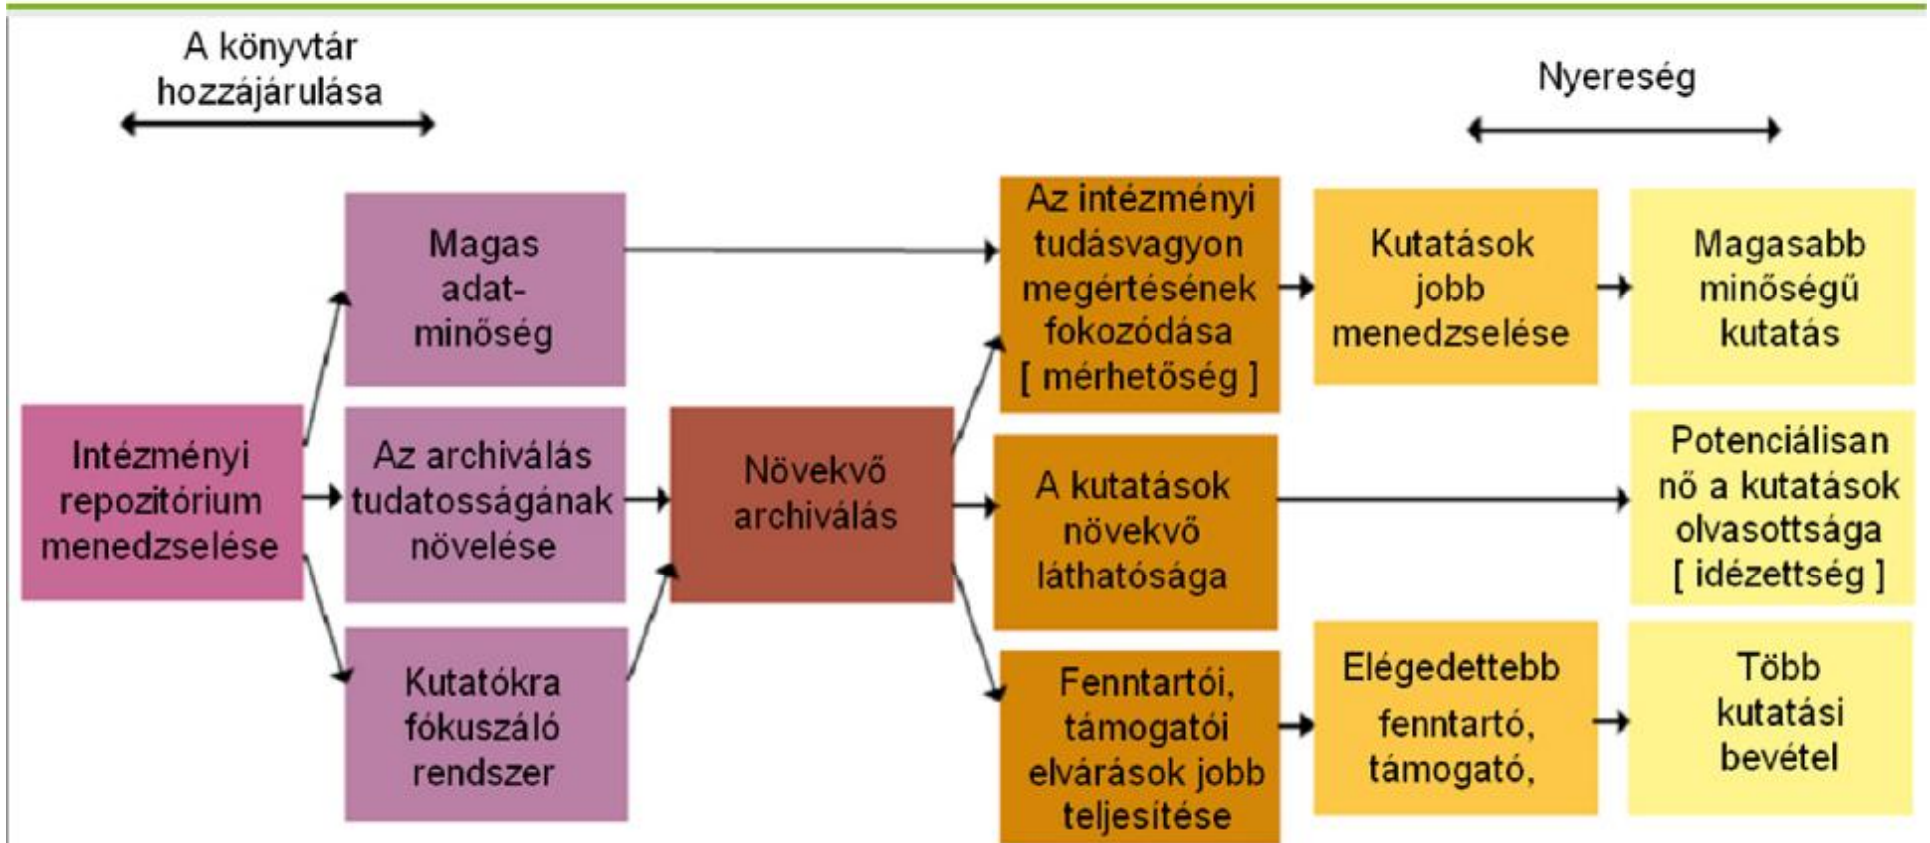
A könyvtár hozzájárulása

Nyereség

Intézményi repozitórium menedzselése

Magas adat-minőség

Az archiválás tudatosságának növelése

Kutatókra fókuszáló rendszer

Növekvő archiválás

Az intézményi tudásvagyon megértésének fokozódása [ mérhetőség ]

A kutatások növekvő láthatósága

Fenntartói, támogatói elvárások jobb teljesítése

Kutatások jobb menedzselése

Elégedettebb fenntartó, támogató,

Magasabb minőségű kutatás

Potenciálisan nő a kutatások olvasottsága [ idézettség ]

Több kutatási bevétel